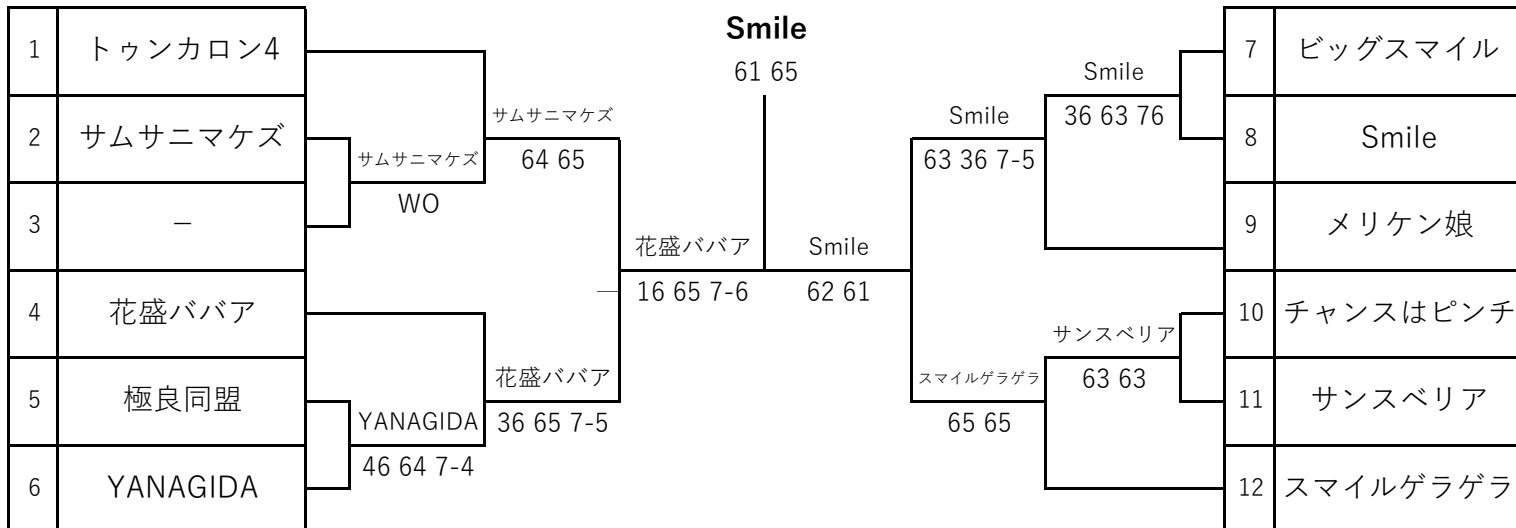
| 1 | トゥンカロン4 |
|---|---|
| 2 | サムサニマケズ |
| 3 | – |
| 4 | 花盛ババア |
| 5 | 極良同盟 |
| 6 | YANAGIDA |

サムサニマケズ
WO

YANAGIDA
46 64 7-4

サムサニマケズ
64 65

花盛ババア
36 65 7-5

花盛ババア
16 65 7-6

Smile
61 65

Smile
62 61

Smile
63 36 7-5

Smile
36 63 76

サンスベリア
63 63

スマイルゲラゲラ
65 65

| 7 | ビッグスマイル |
|---|---|
| 8 | Smile |
| 9 | メリケン娘 |
| 10 | チャンスはピンチ |
| 11 | サンスベリア |
| 12 | スマイルゲラゲラ |